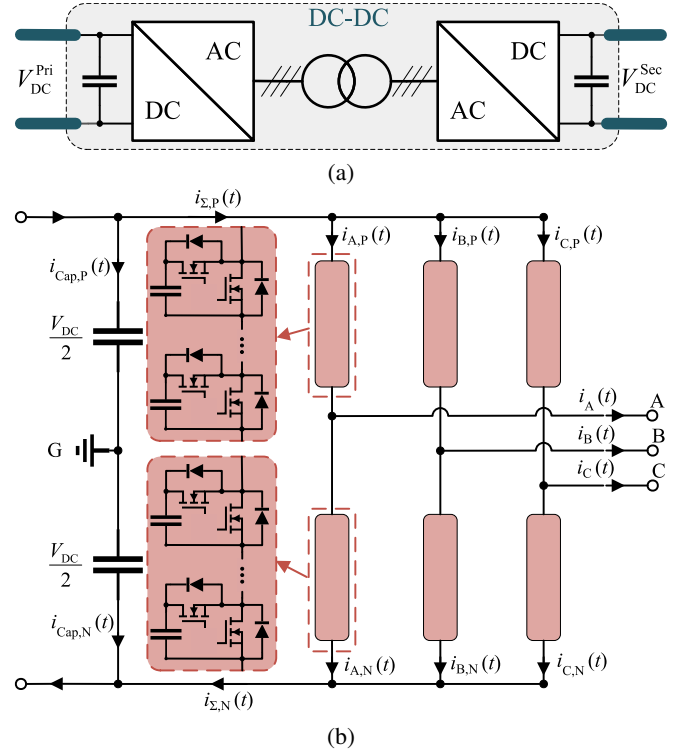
DC-DC

$V_{\mathrm{DC}}^{\mathrm{Pri}}$

AC

DC

DC

AC

$V_{\mathrm{DC}}^{\mathrm{Sec}}$

(a)

$i_{\Sigma,\mathrm{P}}(t)$

$i_{\mathrm{A,P}}(t)$

$i_{\mathrm{B,P}}(t)$

$i_{\mathrm{C,P}}(t)$

$i_{\mathrm{Cap,P}}(t)$

$\frac{V_{\mathrm{DC}}}{2}$

$i_{\mathrm{A}}(t)$ A

$i_{\mathrm{B}}(t)$ B

$i_{\mathrm{C}}(t)$ C

G

$\frac{V_{\mathrm{DC}}}{2}$

$i_{\mathrm{Cap,N}}(t)$

$i_{\mathrm{A,N}}(t)$

$i_{\mathrm{B,N}}(t)$

$i_{\mathrm{C,N}}(t)$

$i_{\Sigma,\mathrm{N}}(t)$

(b)